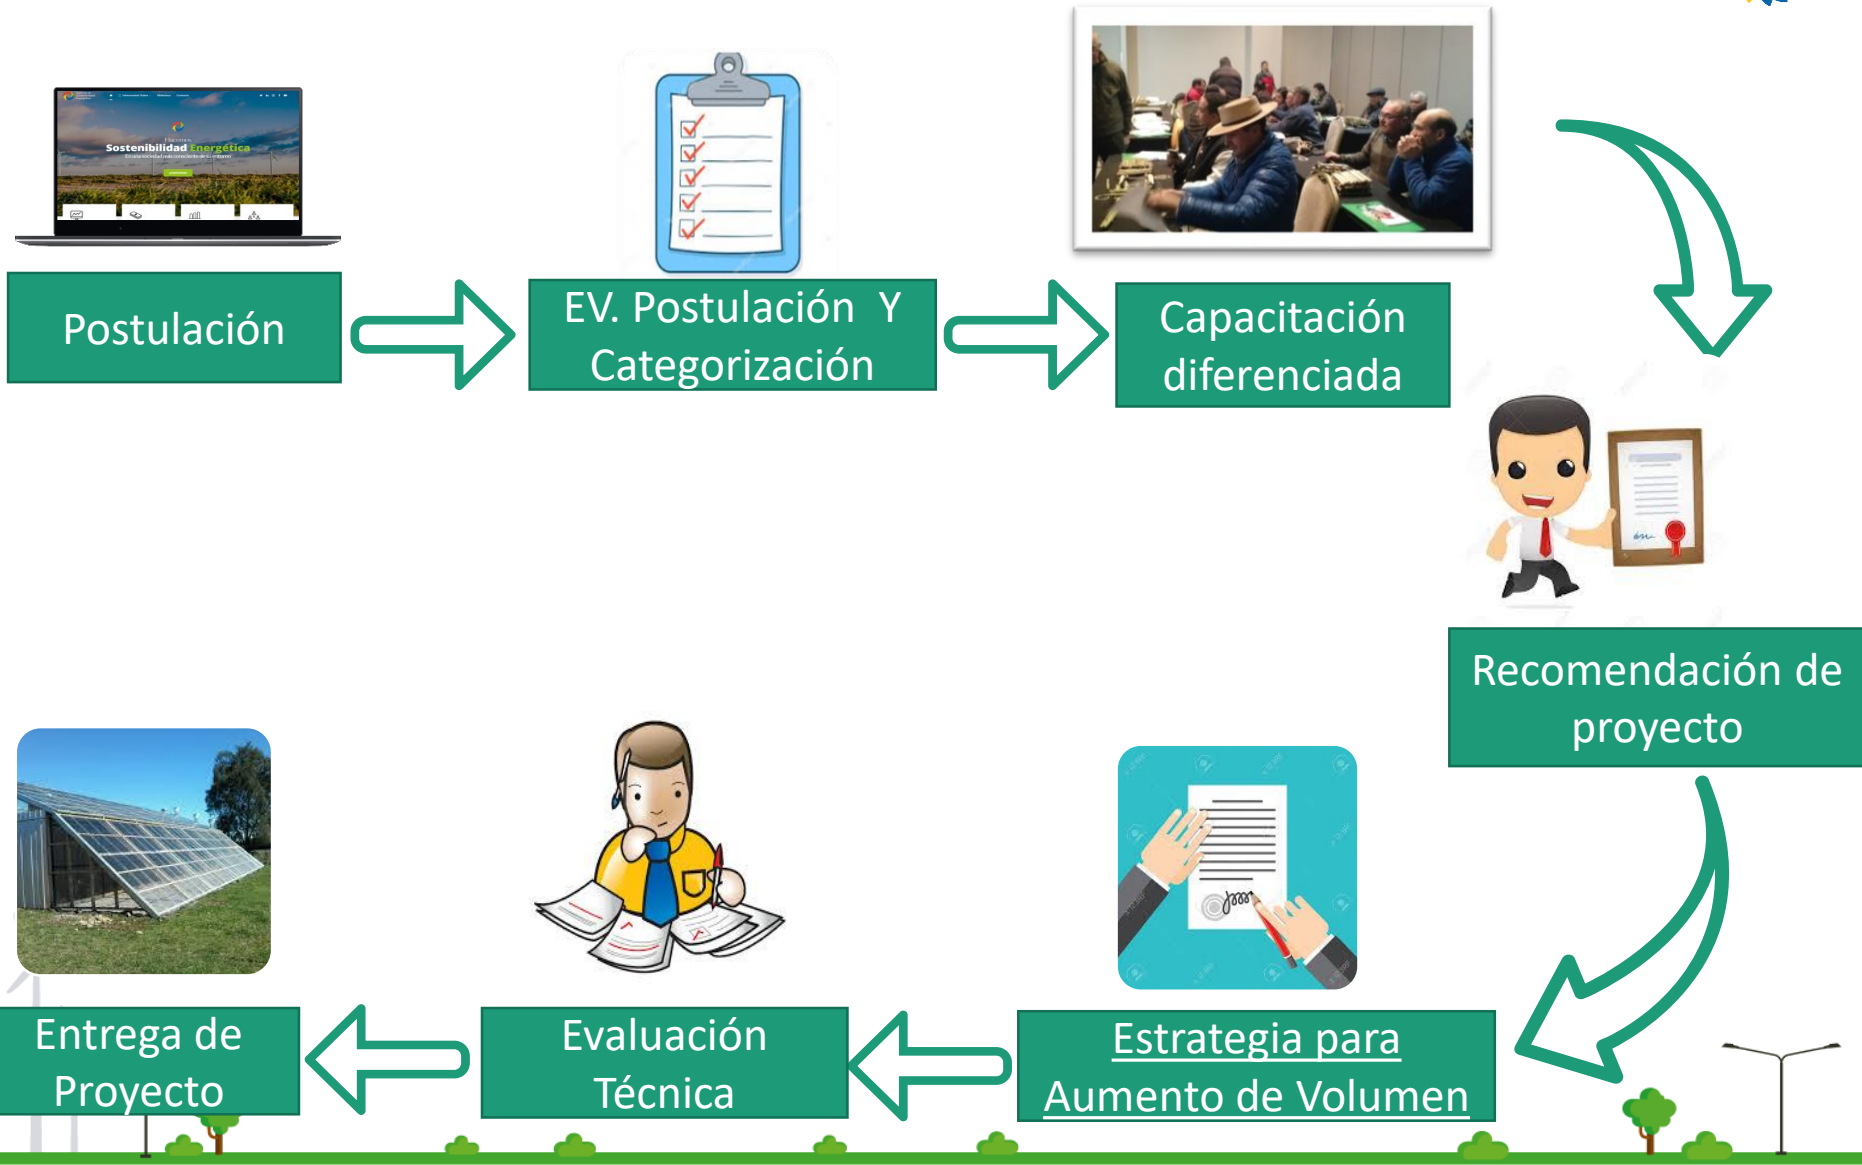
Sostenibilidad Energética

Postulación

EV. Postulación Y Categorización

Capacitación diferenciada

Recomendación de proyecto

Estrategia para Aumento de Volumen

Evaluación Técnica

Entrega de Proyecto